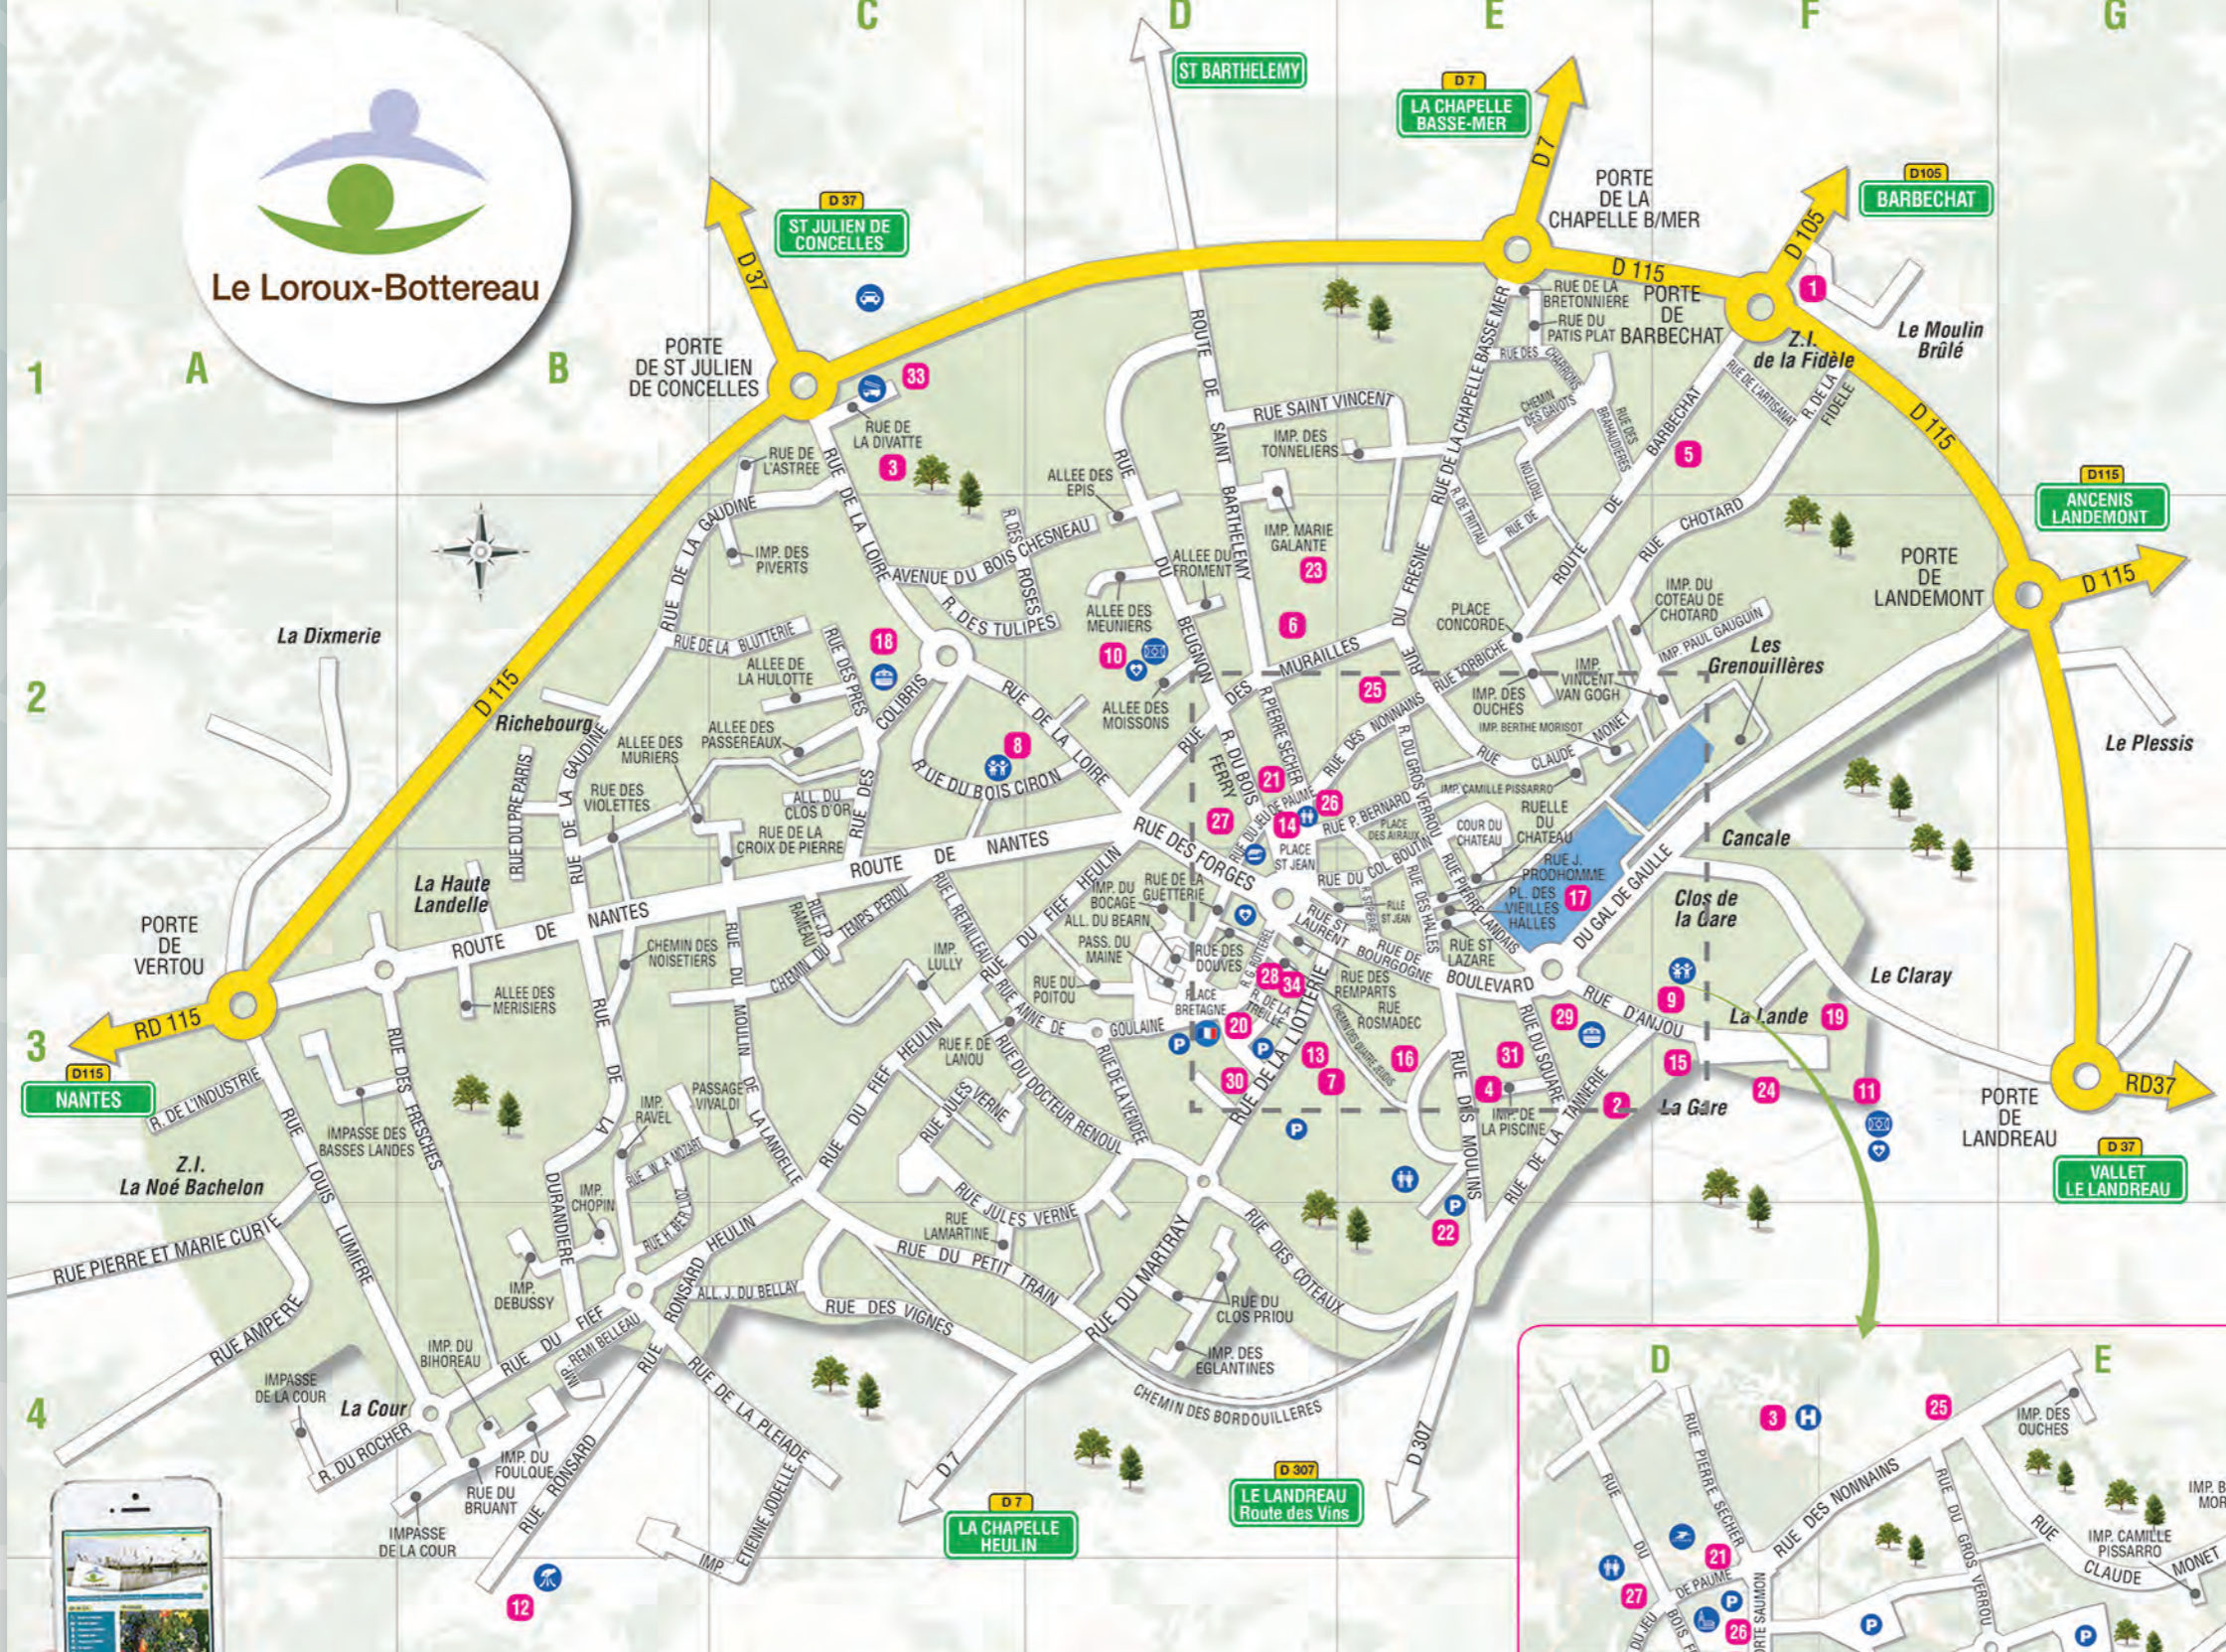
Le Loroux-Bottereau

A B C D E F G

1 2 3 4

ST BARTHELEMY

D 7
LA CHAPELLE BASSE-MER

D 37
ST JULIEN DE CONCELLES

D105
BARBECHAT

D115
ANCENIS LANDEMONT

D115
NANTES

D 37
VALLET LE LANDREAU

D 7
LA CHAPELLE HEULIN

D 307
LE LANDREAU Route des Vins

D 37
D 7
D 115
D 105
D 115
D 115
RD 115
RD37
D 7
D 307

PORTE DE LA CHAPELLE B/MER
PORTE DE BARBECHAT
PORTE DE ST JULIEN DE CONCELLES
PORTE DE LANDEMONT
PORTE DE VERTOU
PORTE DE LANDREAU

Z.I. de la Fidèle
Le Moulin Brûlé
La Dixmerie
Richebourg
La Haute Landelle
Les Grenouillères
Le Plessis
Cancale
Clos de la Gare
Le Claray
La Lande
La Gare
Z.I. La Noé Bachelon
La Cour

ROUTE DE NANTES
RUE DES FORGES
BOULEVARD
RUE D'ANJOU
RUE DE LA LIOTTERIE
RUE DU DOCTEUR RENOUL
RUE SAINT VINCENT
RUE DE LA CHAPELLE BASSE MER
ROUTE DE SAINT BARTHELEMY
RUE DES MURAILLES
RUE DU FRESNE
ROUTE DE BARBECHAT
RUE CHOTARD
RUE DE LA FIDELE
RUE DE L'ARTISANAT
RUE DE LA BRETONNIERE
RUE DU PATIS PLAT
RUE DES CHARDONS
CHEMIN DES SAVOTS
RUE DES BRANDUERES
RUE DE TRITOU
RUE DE LA DIVATTE
RUE DE L'ASTREE
RUE DE LA GAUDINE
RUE DE LA LOIRE
AVENUE DU BOIS CHESNEAU
R. DES ROSES
R. DES TULIPES
ALLEE DES EPIS
ALLEE DU FROMENT
ALLEE DES MEUNIERS
ALLEE DES MOISSONS
IMP. DES TONNELIERS
IMP. MARIE GALANTE
IMP. DES PIVERTS
RUE DE LA BLUTERIE
ALLEE DE LA HULOTTE
RUE DES PRES
COLIBRIS
ALLEE DES PASSEREAUX
ALLEE DES MURIERS
RUE DES VIOLETTES
ALL. DU CLOS D'OR
RUE DE LA CROIX DE PIERRE
RUE DU BOIS CIRON
RUE DU PRE PARIS
PLACE CONCORDE
RUE FORBICHE
IMP. DES OUCHES
IMP. VINCENT VAN GOGH
IMP. PAUL GAUGUIN
IMP. DU COTEAU DE CHOTARD
IMP. BERTHE MORISOT
RUE CLAUDE MONET
IMP. CAMILLE PISSARRO
RUE DES NONNAINS
R. DU GROS VERROU
RUE DU BEIGNON
R. DU BOIS FERRY
R. PIERRE SECHER
RUE P. BERNARD
PLACE DES AIRAUX
COUR DU CHATEAU
RUELLE DU CHATEAU
RUE J. PRODHOMME
PL. DES VIEILLES HALLES
DU GAL DE GAULLE
PLACE ST JEAN
RUE DU COL BOUTIN
RUE DES HALLES
RUE PIERRE LANDAIS
RUE ST LAURENT
RUE DE BOURGOGNE
RUE DES REMPARTS
RUE ROSMADEC
RUE ST LAZARE
RUE DE LA GUETTERIE
IMP. DU BOCAGE
ALL. DU BEARN
PASS. DU MAINE
RUE DES DOUVES
PLACE BRETAGNE
RUE DU POITOU
GOULAINE
RUE F. DE LANOU
IMP. LULLY
RUE DU FIEF HEULIN
CHEMIN DU TEMPS PERDU
CHEMIN DES NOISETIERS
ALLEE DES MERISIERS
RUE DU MOULIN
RUE DE LA LANDELLE
PASSAGE VIVALDI
IMP. RAVEL
RUE W. A. MOZART
RUE H. BERLIOZ
IMP. CHOPIN
RUE DURANDIERE
IMP. DEBUSSY
RUE JULES VERNE
RUE LAMARTINE
RUE DU PETIT TRAIN
RUE DES VIGNES
RUE DU MARTRAY
RUE DES COTEAUX
RUE DU CLOS PRIOU
IMP. DES EGLANTINES
CHEMIN DES BORDOUILLERES
RUE RONSARD
ALL. J. DU BELLAY
RUE DE LA PLEIADE
RUE ETIENNE JODELLE
IMP. REMI BELLEAU
IMP. DU BIHOREAU
IMP. DU FOULQUE
RUE DU BRUANT
IMPASSE DE LA COUR
R. DU ROCHER
RUE AMPERE
RUE PIERRE ET MARIE CURIE
RUE LOUIS LUMIERE
R. DE L'INDUSTRIE
IMPASSE DES BASSES LANDES
RUE DES FRESCHES
RUE DU SQUARE
IMP. DE LA PISCINE
RUE DES MOULINS
RUE DE LA TANNERIE
RUE DE LA VERDIE

1 2 3 4 5 6 7 8 9 10 11 12 13 14 15 16 17 18 19 20 21 22 23 24 25 26 27 28 29 30 31 33 34

D E
IMP. DES OUCHES
RUE PIERRE SECHER
RUE DES NONNAINS
RUE DU GROS VERROU
IMP. CAMILLE PISSARRO
RUE CLAUDE MONET
IMP. B MOR
DE PAUME
RUE SAUMON
BOIS F
3 21 25 26 27